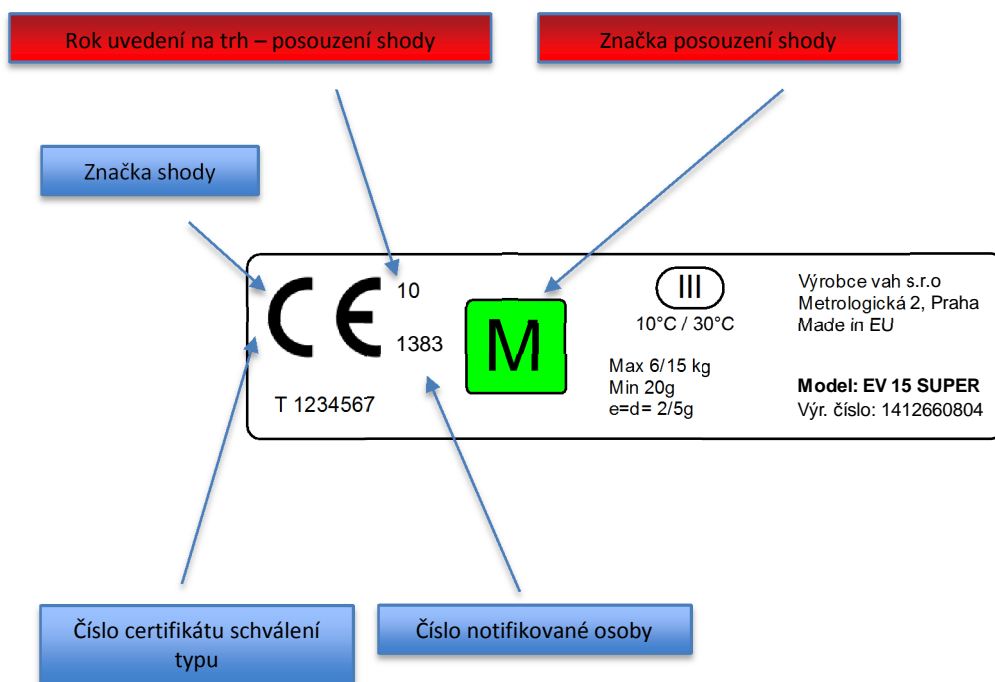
Rok uvedení na trh – posouzení shody

Značka posouzení shody

Značka shody

CE

10

1383

M

III

10°C / 30°C

Výrobce vah s.r.o
Metrologická 2, Praha
Made in EU

Max 6/15 kg
Min 20g
e=d= 2/5g

Model: EV 15 SUPER
Výr. číslo: 1412660804

T 1234567

Číslo certifikátu schválení typu

Číslo notifikované osoby